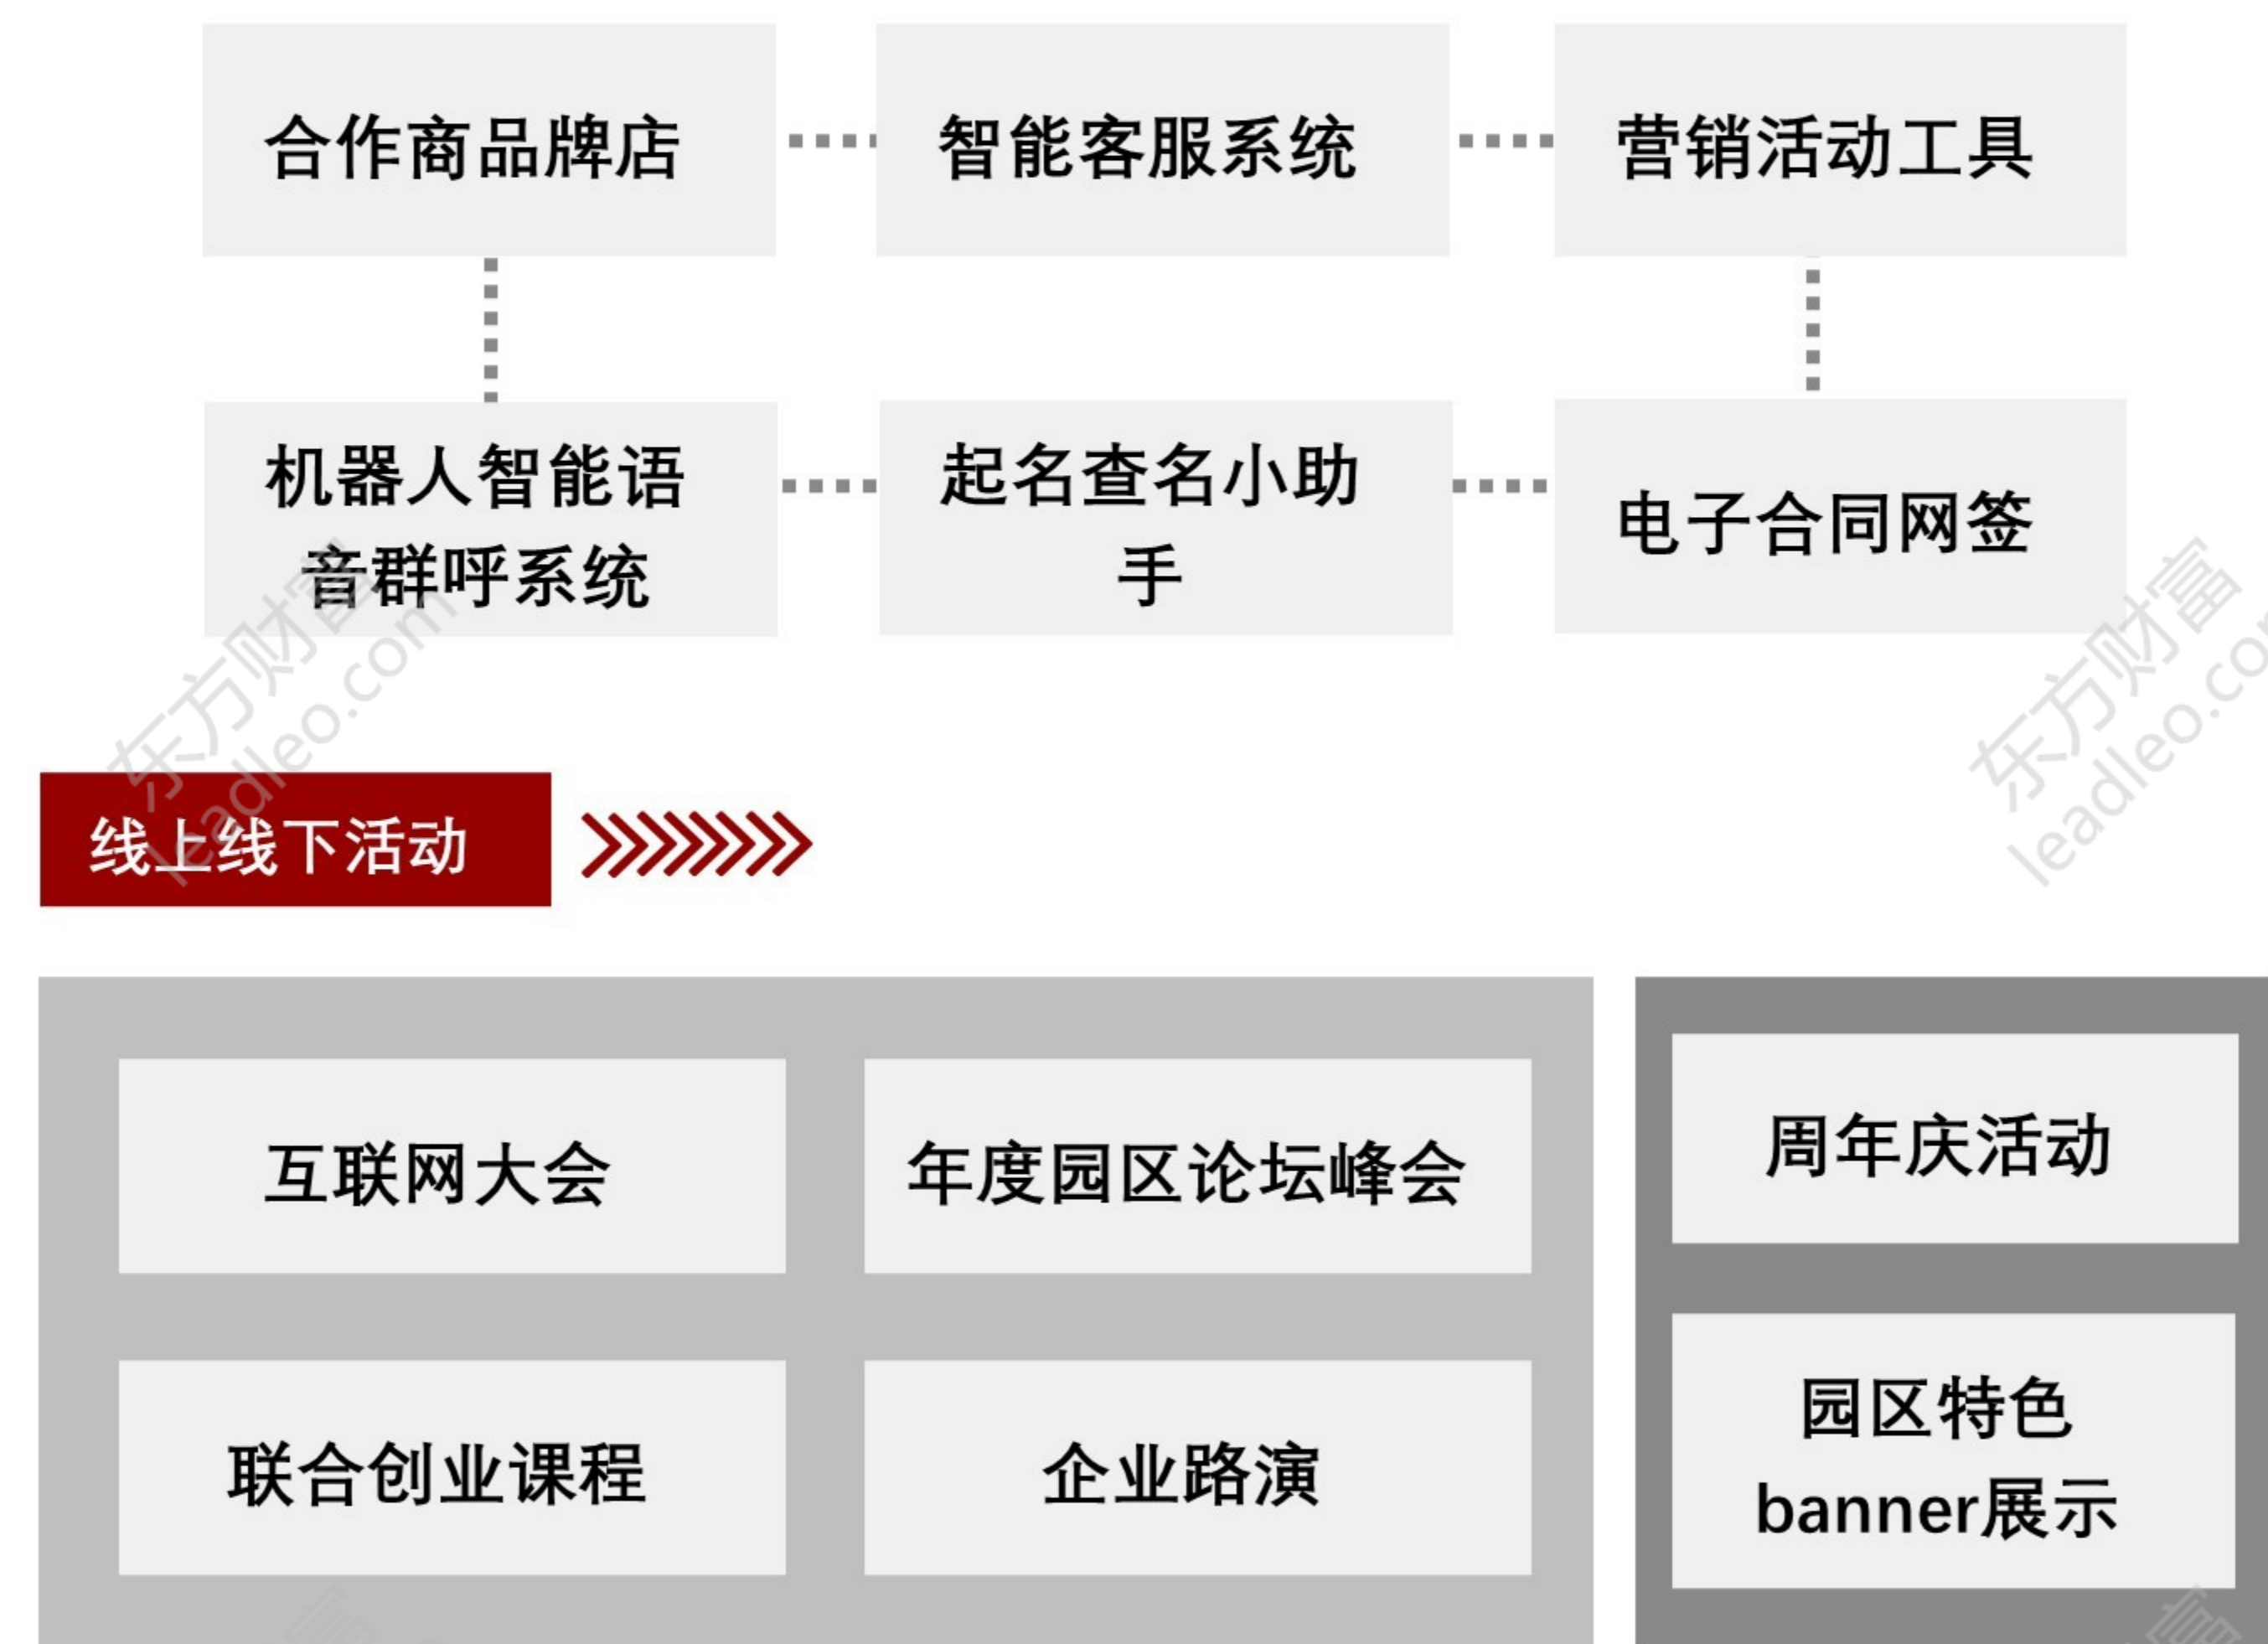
合作商品牌店

智能客服系统

营销活动工具

机器人智能语音群呼系统

起名查名小助手

电子合同网签

东方财富 leadleo.com

东方财富 leadleo.com

线上线下活动

互联网大会

年度园区论坛峰会

联合创业课程

企业路演

周年庆活动

园区特色banner展示